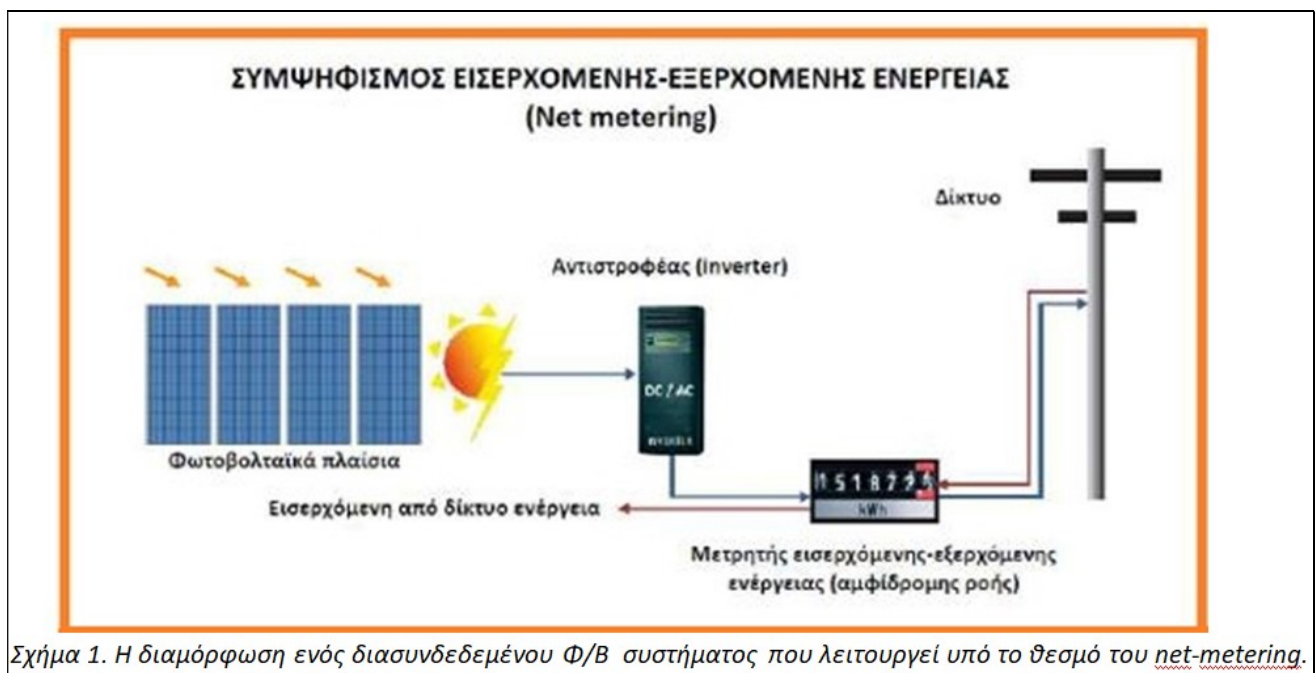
ΣΥΜΨΗΦΙΣΜΟΣ ΕΙΣΕΡΧΟΜΕΝΗΣ-ΕΞΕΡΧΟΜΕΝΗΣ ΕΝΕΡΓΕΙΑΣ
(Net metering)

Δίκτυο

Αντιστροφέας (inverter)

DC / AC

Φωτοβολταϊκά πλαίσια

Εισερχόμενη από δίκτυο ενέργεια

518725

kWh

Μετρητής εισερχόμενης-εξερχόμενης ενέργειας (αμφίδρομης ροής)

Σχήμα 1. Η διαμόρφωση ενός διασυνδεδεμένου Φ/Β συστήματος που λειτουργεί υπό το θεσμό του net-metering.